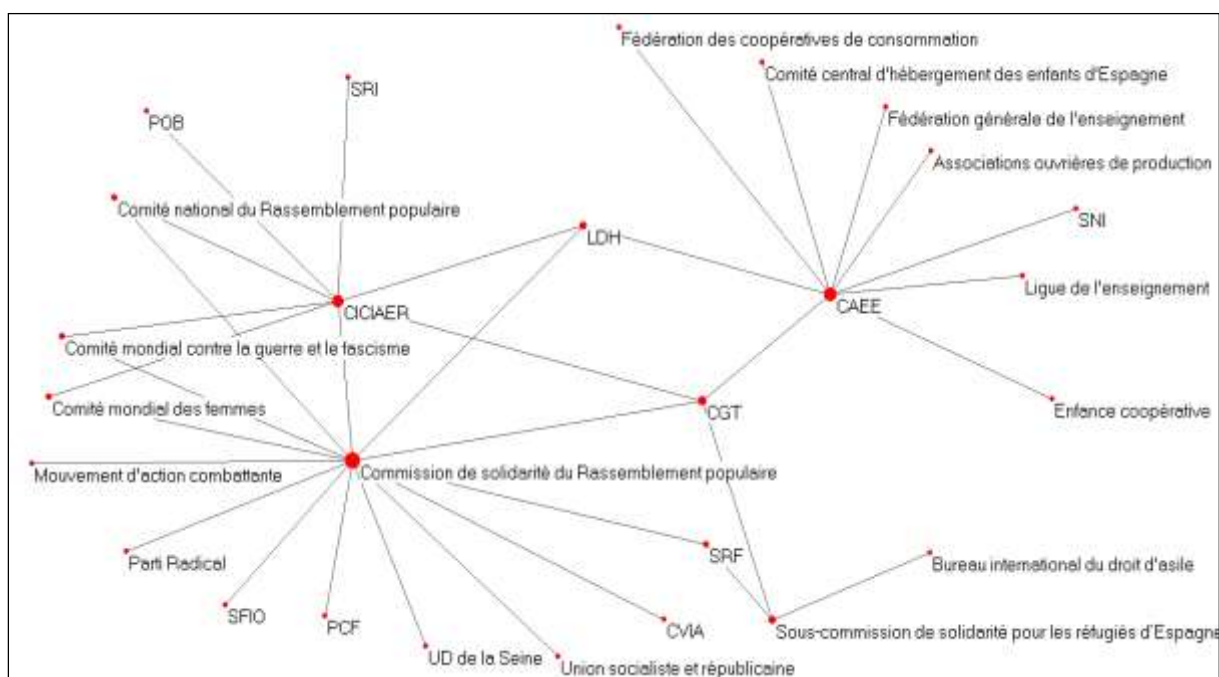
Fédération des coopératives de consommation
Comité central d'hébergement des enfants d'Espagne
Fédération générale de l'enseignement
Associations ouvrières de production
SNI
Ligue de l'enseignement
CAEE
Enfance coopérative
SRI
POB
Comité national du Rassemblement populaire
LDH
CICIAER
Comité mondial contre la guerre et le fascisme
Comité mondial des femmes
CGT
Mouvement d'action combattante
Commission de solidarité du Rassemblement populaire
Parti Radical
SRF
Bureau international du droit d'asile
SFIO
PCF
CVIA
Sous-commission de solidarité pour les réfugiés d'Espagne
UD de la Seine
Union socialiste et républicaine